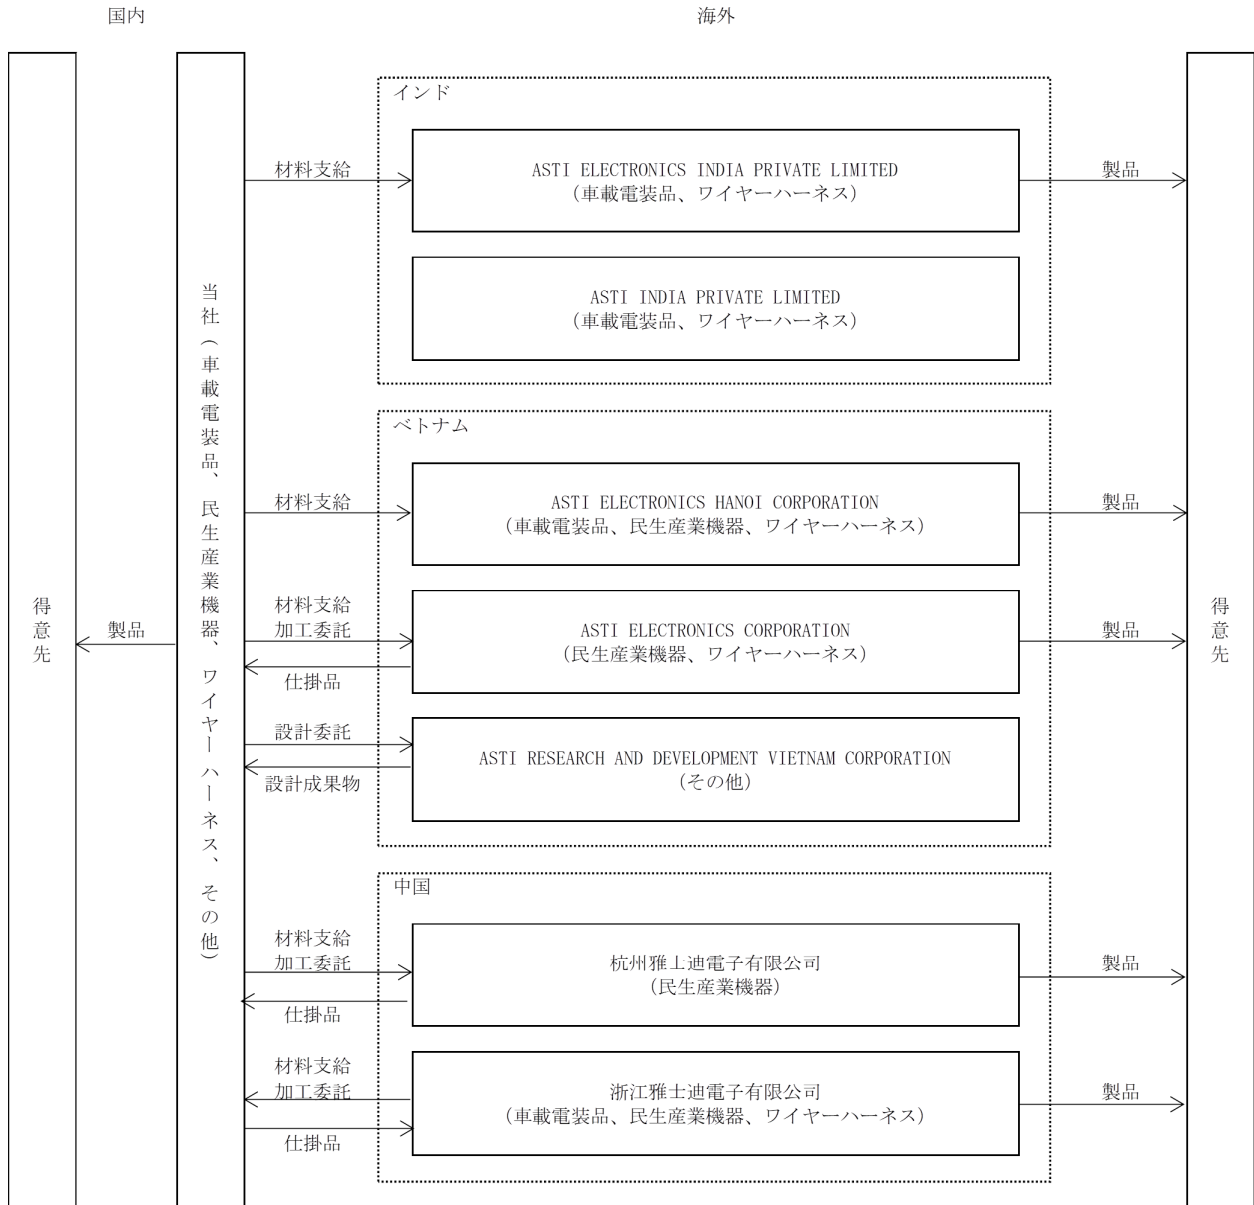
国内

海外

得意先

製品

当社（車載電装品、民生産業機器、ワイヤーハーネス、その他）

インド

材料支給

ASTI ELECTRONICS INDIA PRIVATE LIMITED
（車載電装品、ワイヤーハーネス）

製品

ASTI INDIA PRIVATE LIMITED
（車載電装品、ワイヤーハーネス）

ベトナム

材料支給

ASTI ELECTRONICS HANOI CORPORATION
（車載電装品、民生産業機器、ワイヤーハーネス）

製品

材料支給
加工委託

仕掛品

ASTI ELECTRONICS CORPORATION
（民生産業機器、ワイヤーハーネス）

製品

設計委託

設計成果物

ASTI RESEARCH AND DEVELOPMENT VIETNAM CORPORATION
（その他）

中国

材料支給
加工委託

仕掛品

杭州雅上迪電子有限公司
（民生産業機器）

製品

材料支給
加工委託

仕掛品

浙江雅士迪電子有限公司
（車載電装品、民生産業機器、ワイヤーハーネス）

製品

得意先